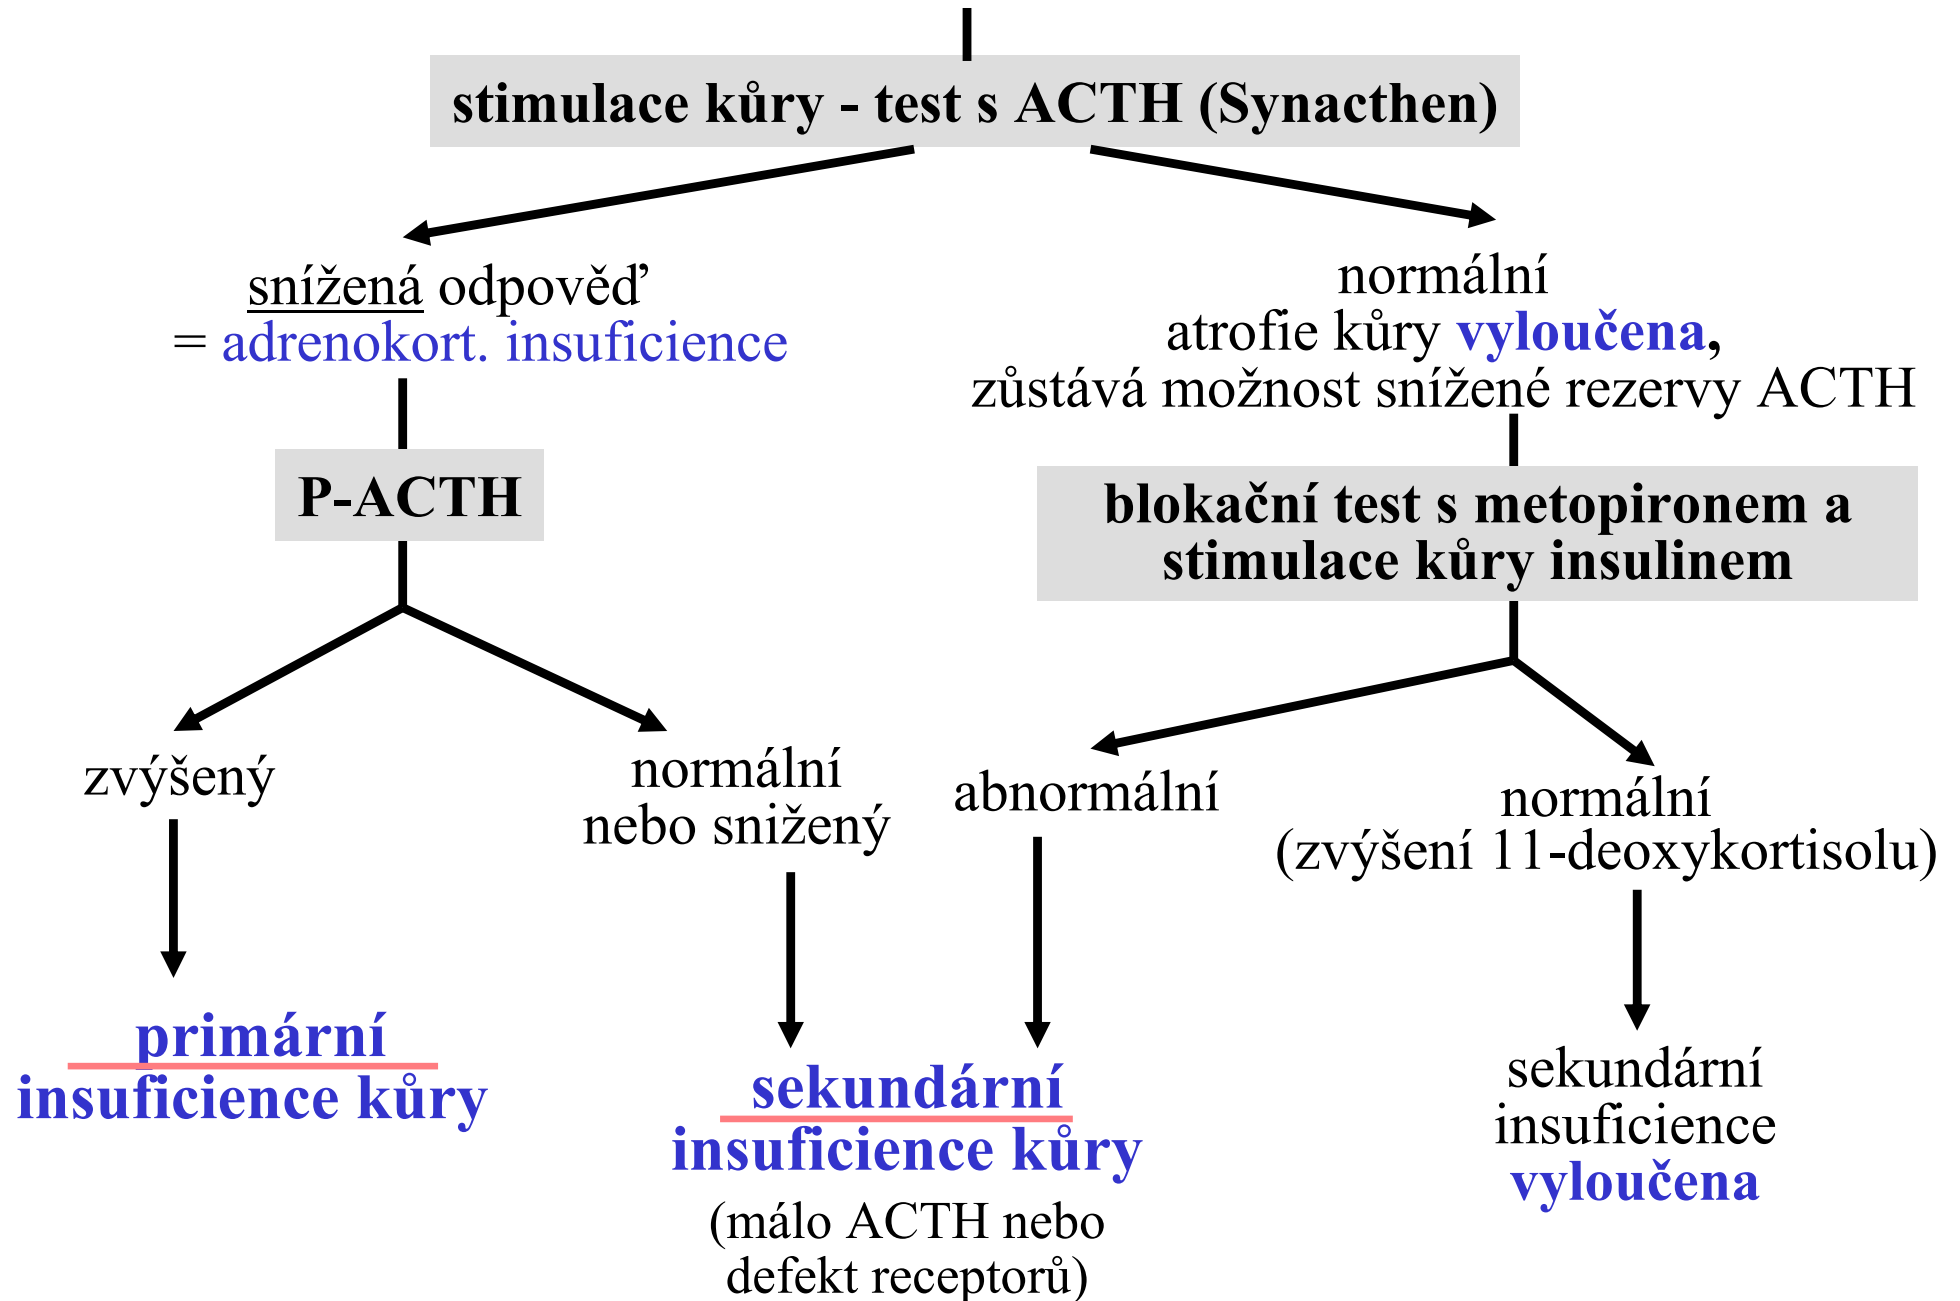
stimulace kůry - test s ACTH (Synacthen)

snížená odpověď
= adrenokort. insuficience

normální
atrofie kůry vyloučena,
zůstává možnost snížené rezervy ACTH

P-ACTH

blokační test s metopironem a stimulace kůry insulinem

zvýšený

normální
nebo snižený

abnormální

normální
(zvýšení 11-deoxykortisolu)

primární
insuficience kůry

sekundární
insuficience kůry
(málo ACTH nebo defekt receptorů)

sekundární
insuficience
vyloučena